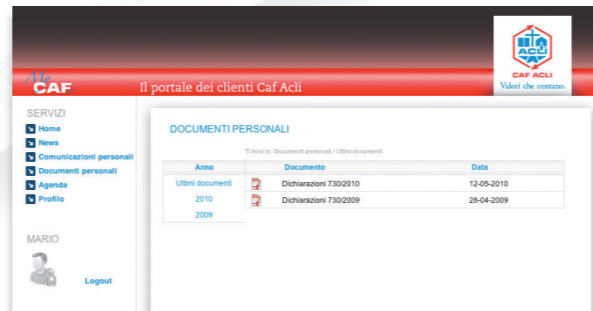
My CAF

Il portale dei clienti Caf Acli

ACLI
CAF ACLI
Valori che contano.

SERVIZI
Home
News
Comunicazioni personali
Documenti personali
Agenda
Profilo

MARIO

Logout

DOCUMENTI PERSONALI

Ti trovi in: Documenti personali / Ultimi documenti

| Anno | | Documento | Data |
|---|---|---|---|
| Ultimi documenti | | Dichiarazioni 730/2010 | 12-05-2010 |
| 2010 | | Dichiarazioni 730/2009 | 28-04-2009 |
| 2009 | | | |